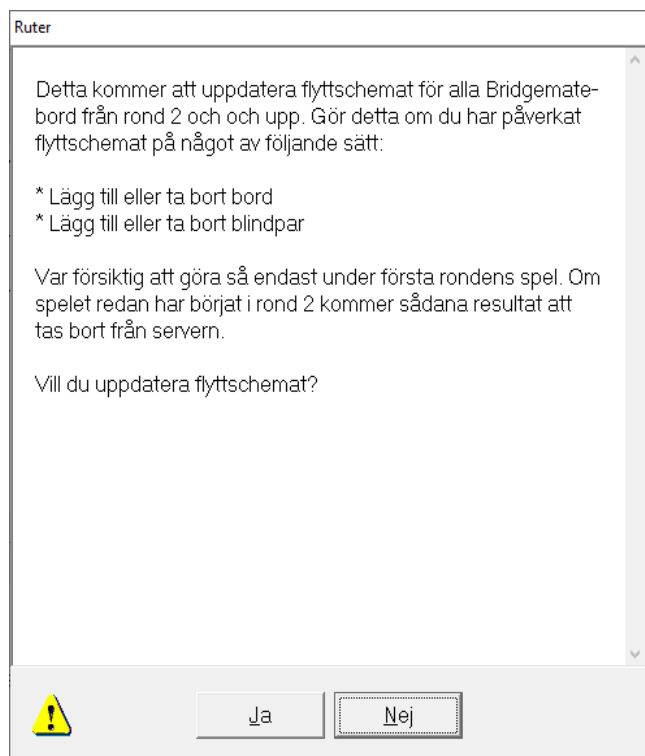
Ruter

Detta kommer att uppdatera flyttschemat för alla Bridgematebord från rond 2 och och upp. Gör detta om du har påverkat flyttschemat på något av följande sätt:

* Lägg till eller ta bort bord
* Lägg till eller ta bort blindpar

Var försiktig att göra så endast under första rondens spel. Om spelet redan har börjat i rond 2 kommer sådana resultat att tas bort från servern.

Vill du uppdatera flyttschemat?

Ja Nej